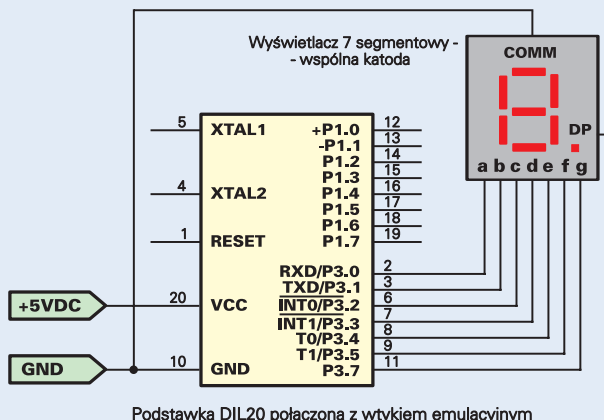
Wyświetlacz 7 segmentowy -
- wspólna katoda

COMM

DP

a b c d e f g

5 XTAL1
4 XTAL2
1 RESET
20 VCC
10 GND

+P1.0 12
-P1.1 13
P1.2 14
P1.3 15
P1.4 16
P1.5 17
P1.6 18
P1.7 19
RXD/P3.0 2
TXD/P3.1 3
$\overline{INT0}$/P3.2 6
$\overline{INT1}$/P3.3 7
T0/P3.4 8
T1/P3.5 9
P3.7 11

+5VDC

GND

Podstawka DIL20 połączona z wtykiem emulacyjnym